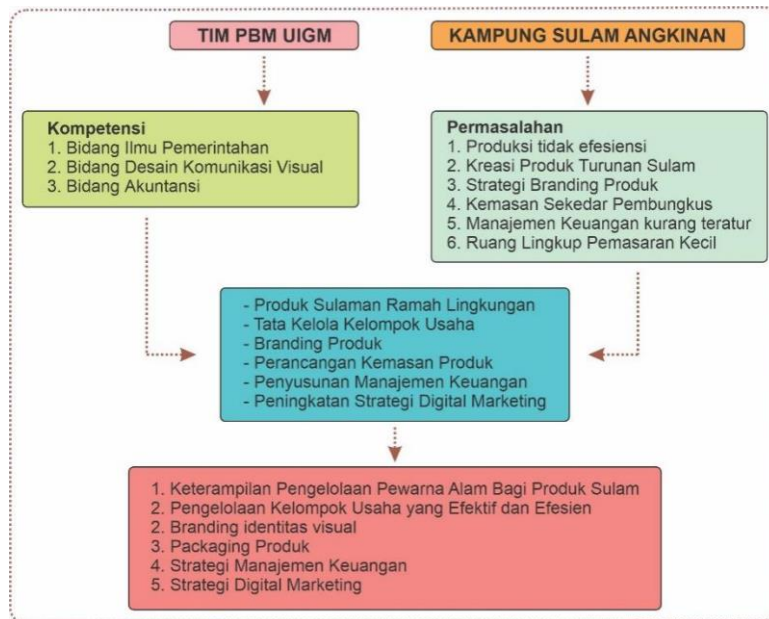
TIM PBM UIGM

KAMPUNG SULAM ANGKINAN

Kompetensi
1. Bidang Ilmu Pemerintahan
2. Bidang Desain Komunikasi Visual
3. Bidang Akuntansi

Permasalahan
1. Produksi tidak efesiensi
2. Kreasi Produk Turunan Sulam
3. Strategi Branding Produk
4. Kemasan Sekedar Pembungkus
5. Manajemen Keuangan kurang teratur
6. Ruang Lingkup Pemasaran Kecil

- Produk Sulaman Ramah Lingkungan
- Tata Kelola Kelompok Usaha
- Branding Produk
- Perancangan Kemasan Produk
- Penyusunan Manajemen Keuangan
- Peningkatan Strategi Digital Marketing

1. Keterampilan Pengelolaan Pewarna Alam Bagi Produk Sulam
2. Pengelolaan Kelompok Usaha yang Efektif dan Efesien
2. Branding identitas visual
3. Packaging Produk
4. Strategi Manajemen Keuangan
5. Strategi Digital Marketing